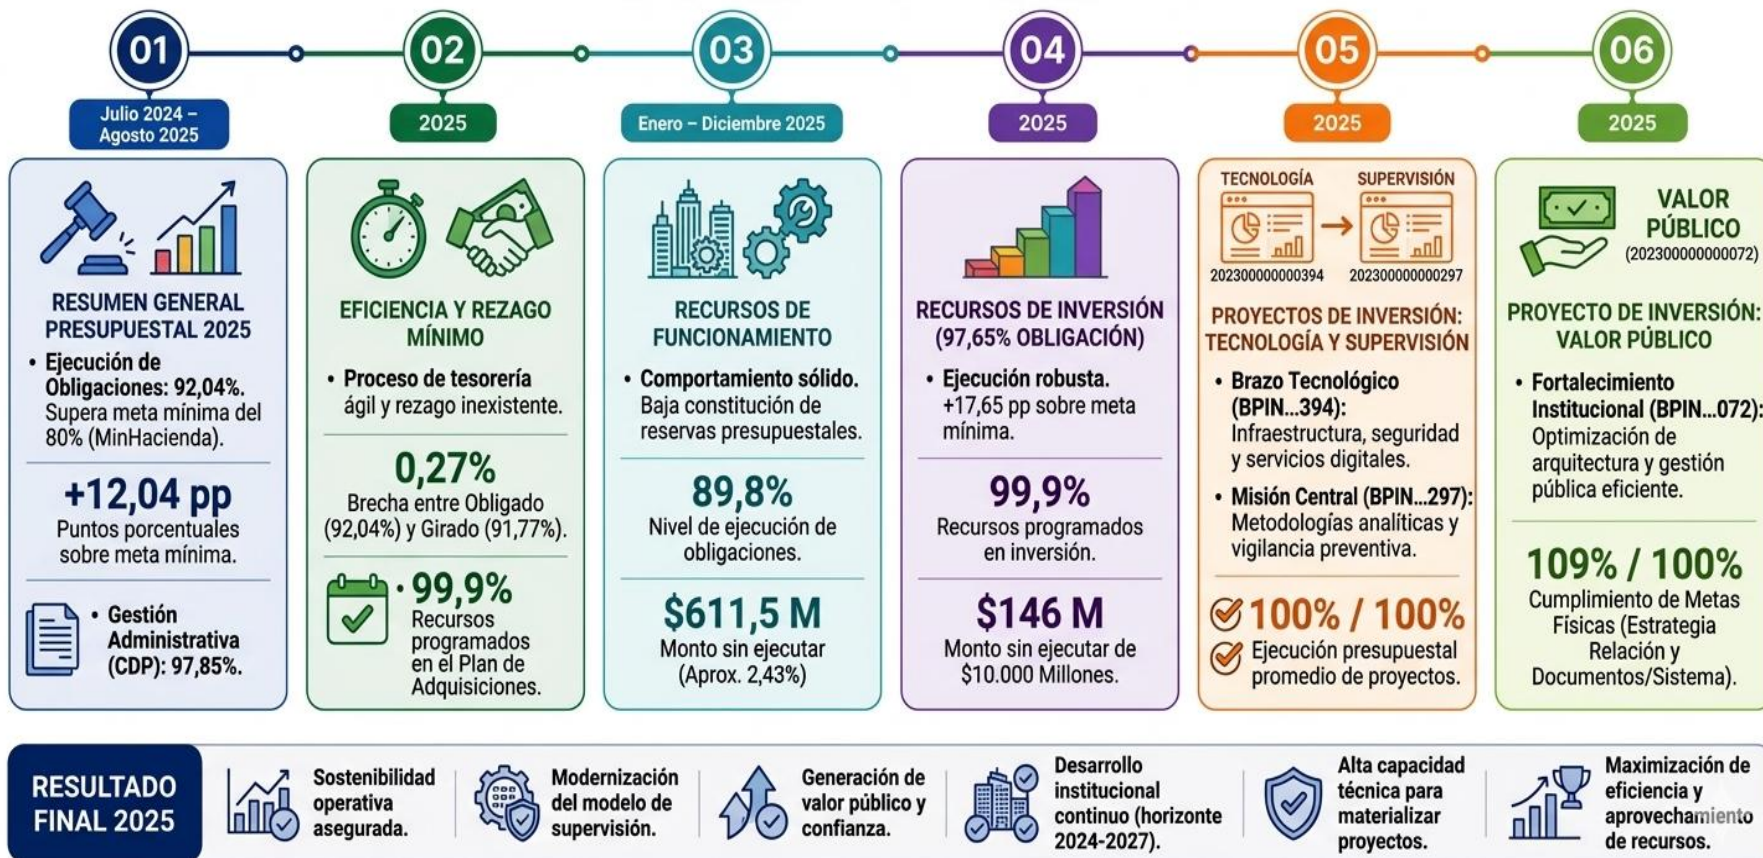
01
Julio 2024 – Agosto 2025

RESUMEN GENERAL PRESUPUESTAL 2025
• Ejecución de Obligaciones: 92,04%. Supera meta mínima del 80% (MinHacienda).

+12,04 pp
Puntos porcentuales sobre meta mínima.

• Gestión Administrativa (CDP): 97,85%.

02
2025

EFICIENCIA Y REZAGO MÍNIMO
• Proceso de tesorería ágil y rezago inexistente.

0,27%
Brecha entre Obligado (92,04%) y Girado (91,77%).

• 99,9%
Recursos programados en el Plan de Adquisiciones.

03
Enero – Diciembre 2025

RECURSOS DE FUNCIONAMIENTO
• Comportamiento sólido. Baja constitución de reservas presupuestales.

89,8%
Nivel de ejecución de obligaciones.

$611,5 M
Monto sin ejecutar (Aprox. 2,43%)

04
2025

RECURSOS DE INVERSIÓN (97,65% OBLIGACIÓN)
• Ejecución robusta. +17,65 pp sobre meta mínima.

99,9%
Recursos programados en inversión.

$146 M
Monto sin ejecutar de $10.000 Millones.

05
2025

TECNOLOGÍA
202300000000394
SUPERVISIÓN
202300000000297

PROYECTOS DE INVERSIÓN: TECNOLOGÍA Y SUPERVISIÓN
• Brazo Tecnológico (BPIN...394): Infraestructura, seguridad y servicios digitales.
• Misión Central (BPIN...297): Metodologías analíticas y vigilancia preventiva.

100% / 100%
Ejecución presupuestal promedio de proyectos.

06
2025

VALOR PÚBLICO
(202300000000072)

PROYECTO DE INVERSIÓN: VALOR PÚBLICO
• Fortalecimiento Institucional (BPIN...072): Optimización de arquitectura y gestión pública eficiente.

109% / 100%
Cumplimiento de Metas Físicas (Estrategia Relación y Documentos/Sistema).

RESULTADO FINAL 2025
Sostenibilidad operativa asegurada.
Modernización del modelo de supervisión.
Generación de valor público y confianza.
Desarrollo institucional continuo (horizonte 2024-2027).
Alta capacidad técnica para materializar proyectos.
Maximización de eficiencia y aprovechamiento de recursos.